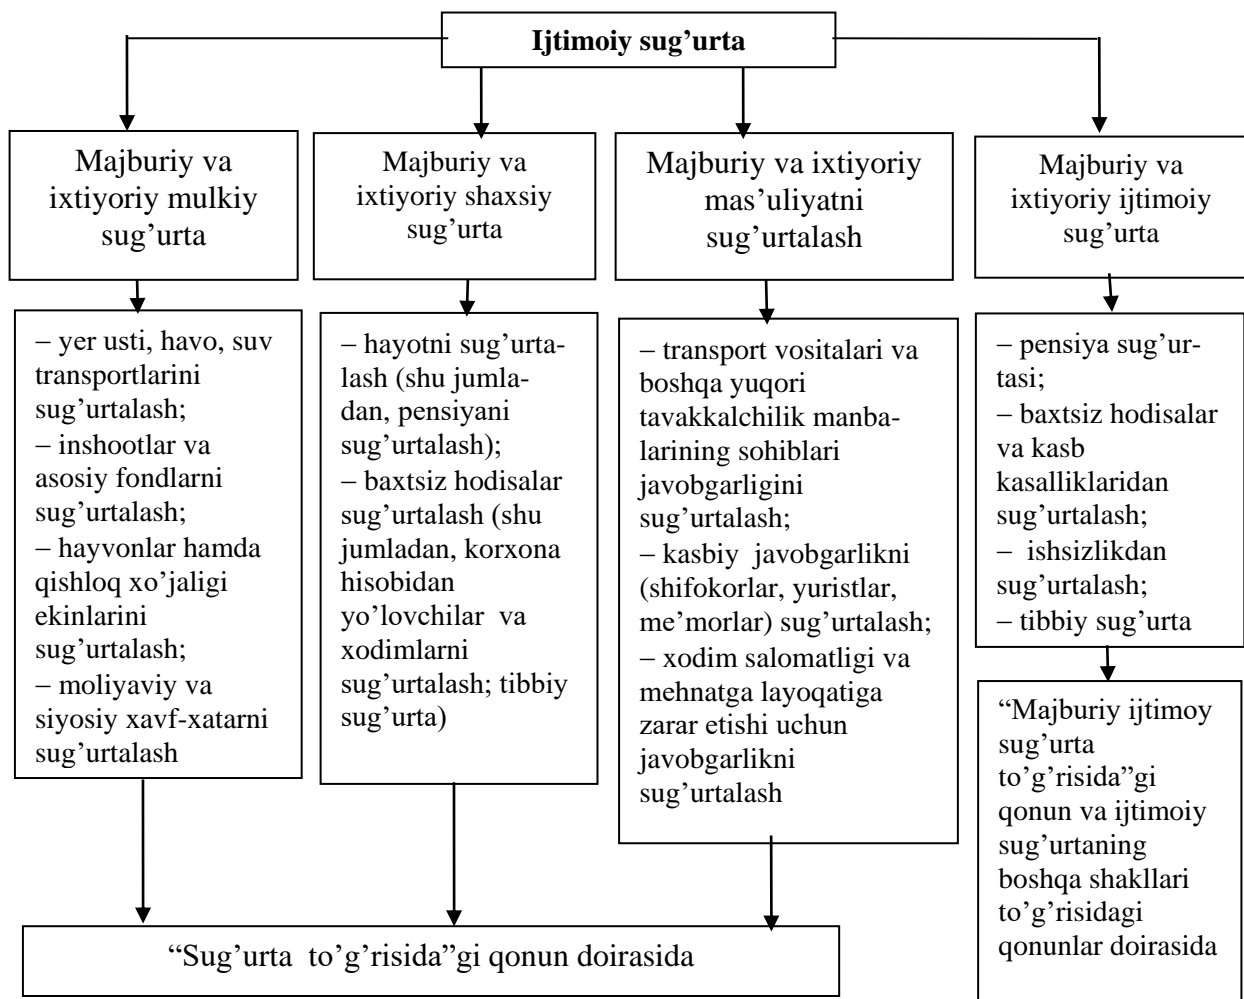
Ijtimoiy sug'urta

Majburiy va ixtiyoriy mulkiy sug'urta

Majburiy va ixtiyoriy shaxsiy sug'urta

Majburiy va ixtiyoriy mas'uliyatni sug'urtalash

Majburiy va ixtiyoriy ijtimoiy sug'urta

– yer usti, havo, suv transportlarini sug'urtalash;
– inshootlar va asosiy fondlarni sug'urtalash;
– hayvonlar hamda qishloq xo'jaligi ekinlarini sug'urtalash;
– moliyaviy va siyosiy xavf-xatarni sug'urtalash

– hayotni sug'urtalash (shu jumladan, pensiyani sug'urtalash);
– baxtsiz hodisalar sug'urtalash (shu jumladan, korxona hisobidan yo'lovchilar va xodimlarni sug'urtalash; tibbiy sug'urta)

– transport vositalari va boshqa yuqori tavakkalchilik manbalarining sohiblari javobgarligini sug'urtalash;
– kasbiy javobgarlikni (shifokorlar, yuristlar, me'morlar) sug'urtalash;
– xodim salomatligi va mehnatga layoqatiga zarar etishi uchun javobgarlikni sug'urtalash

– pensiya sug'urtasi;
– baxtsiz hodisalar va kasb kasalliklaridan sug'urtalash;
– ishsizlikdan sug'urtalash;
– tibbiy sug'urta

"Majburiy ijtimoy sug'urta to'g'risida"gi qonun va ijtimoiy sug'urtaning boshqa shakllari to'g'risidagi qonunlar doirasida

"Sug'urta to'g'risida"gi qonun doirasida